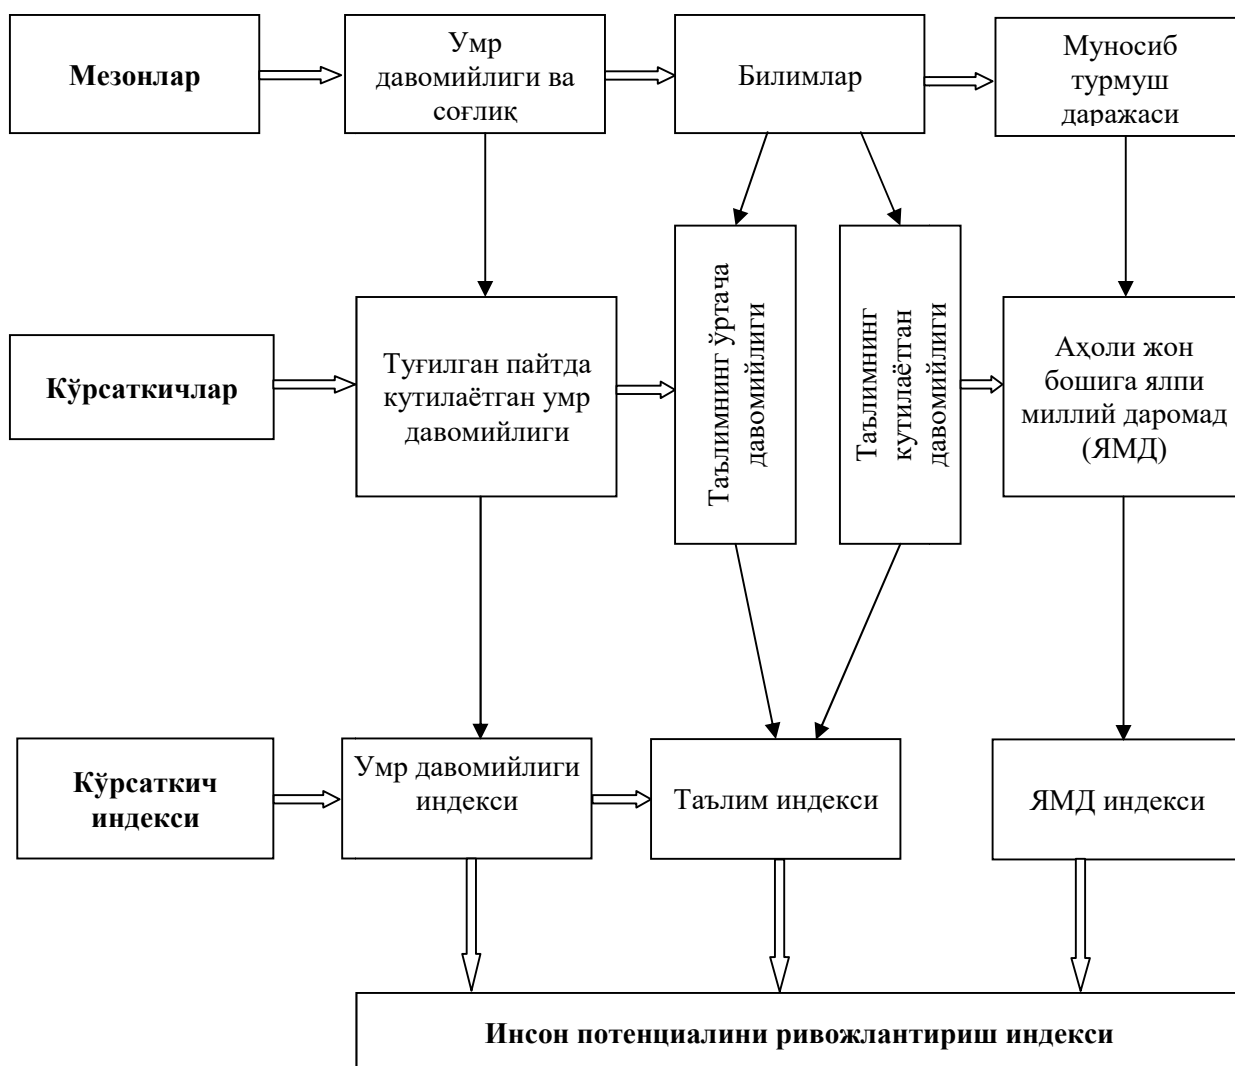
Мезонлар

Умр давомийлиги ва соғлиқ

Билимлар

Муносиб турмуш даражаси

Кўрсаткичлар

Туғилган пайтда кутилаётган умр давомийлиги

Таълимнинг ўртача давомийлиги

Таълимнинг кутилаётган давомийлиги

Аҳоли жон бошига ялпи миллий даромад (ЯМД)

Кўрсаткич индекси

Умр давомийлиги индекси

Таълим индекси

ЯМД индекси

Инсон потенциалини ривожлантириш индекси